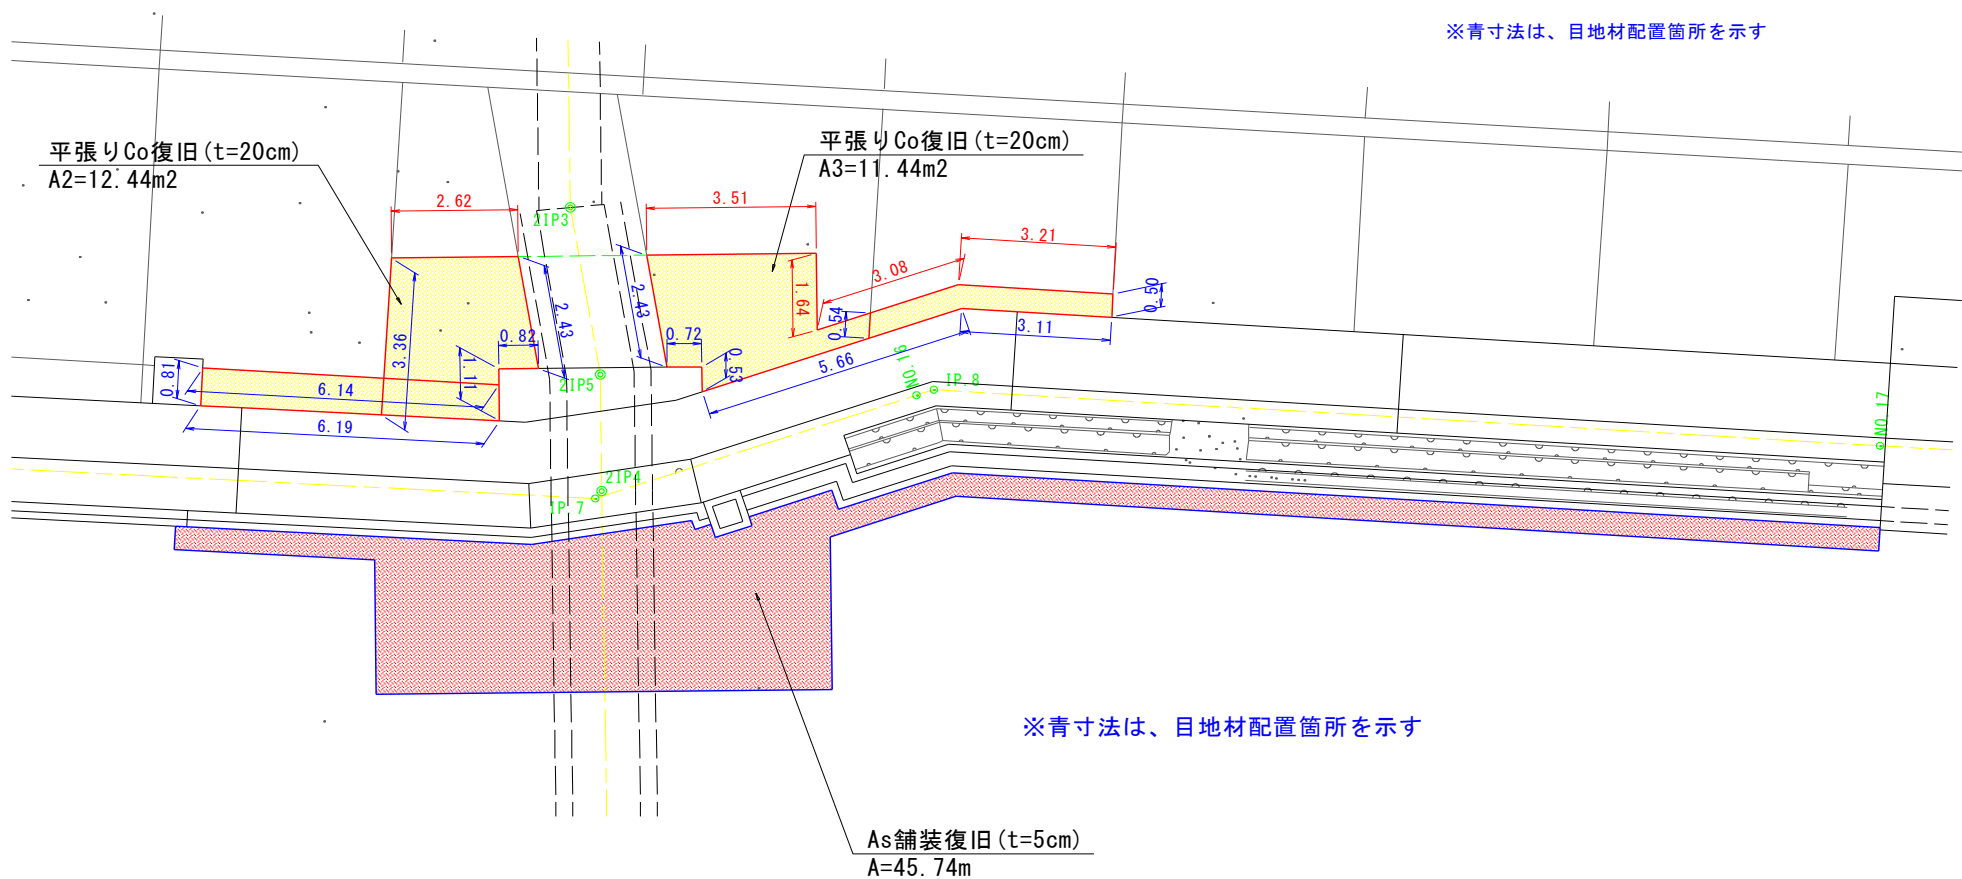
※青寸法は、目地材配置箇所を示す

平張りCo復旧(t=20cm)
A2=12.44m2

平張りCo復旧(t=20cm)
A3=11.44m2

2.62
3.51
3.21
3.08
21P3
3.36
2.43
2.43
1.64
0.54
0.50
3.11
0.82
0.72
1.11
0.53
5.66
0.81
6.14
6.19
21P5
NO.16
IP 8
NO.17
21P4
IP 7

※青寸法は、目地材配置箇所を示す

As舗装復旧(t=5cm)
A=45.74m